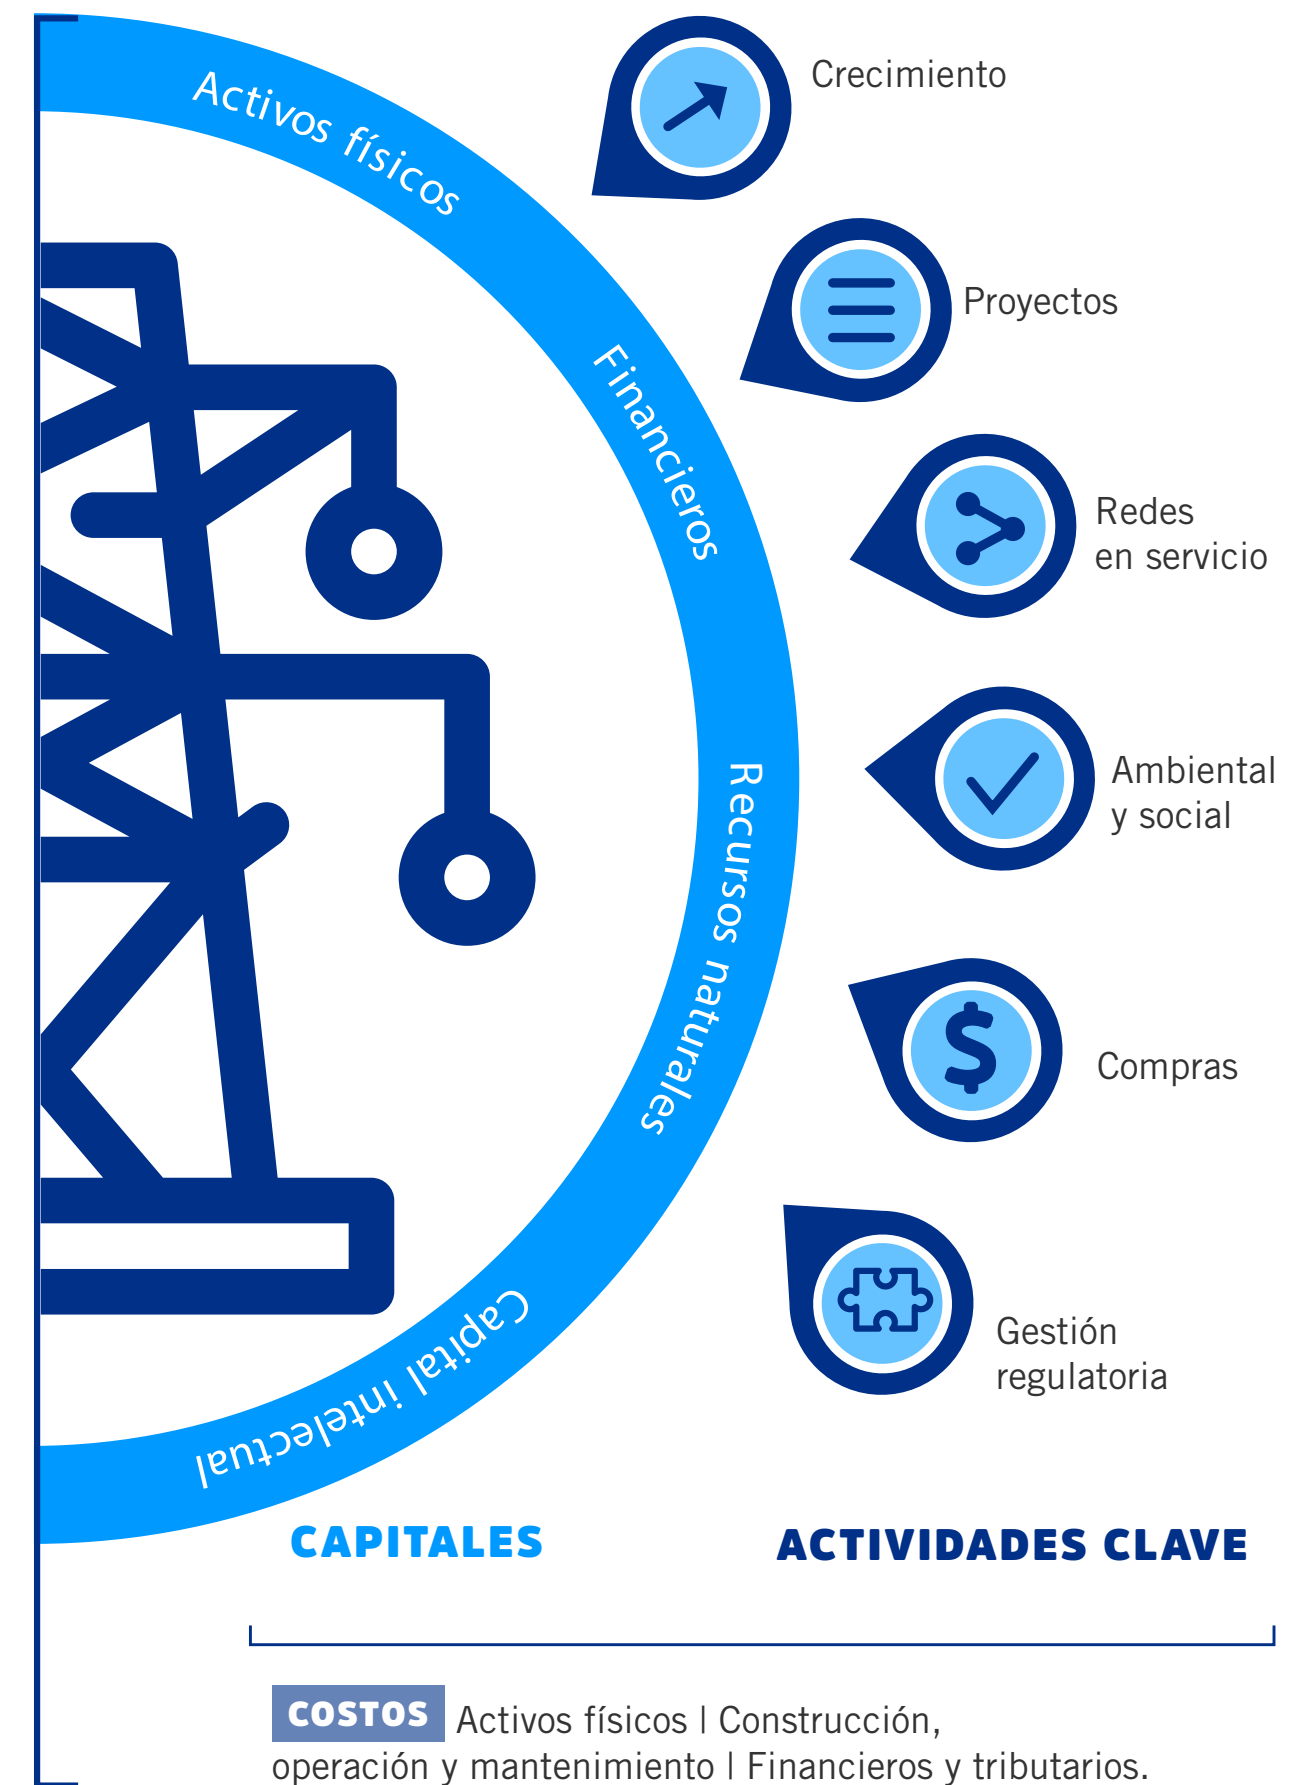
Activos físicos

Financieros

Recursos naturales

Capital intelectual

Crecimiento

Proyectos

Redes en servicio

Ambiental y social

Compras

Gestión regulatoria

CAPITALES

ACTIVIDADES CLAVE

COSTOS Activos físicos | Construcción, operación y mantenimiento | Financieros y tributarios.